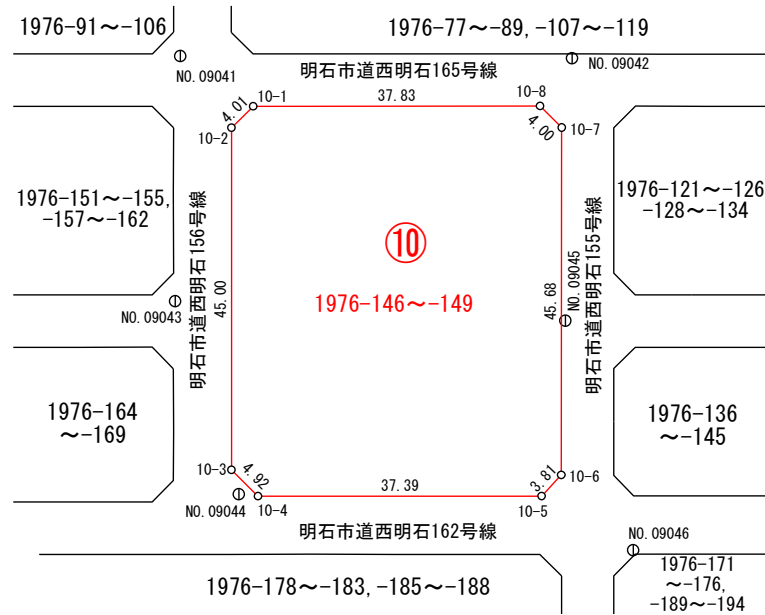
1976-91～-106

1976-77～-89,-107～-119

NO.09041

明石市道西明石165号線

NO.09042

10-1

37.83

10-8

4.01

10-2

4.00

10-7

1976-151～-155,
-157～-162

明石市道西明石156号線

⑩

1976-121～-126
-128～-134

明石市道西明石155号線

NO.09045

45.68

NO.09043

45.00

1976-146～-149

1976-164
～-169

1976-136
～-145

10-3

4.92

37.39

3.81

10-6

NO.09044

10-4

10-5

明石市道西明石162号線

NO.09046

1976-178～-183,-185～-188

1976-171
～-176,
-189～-194